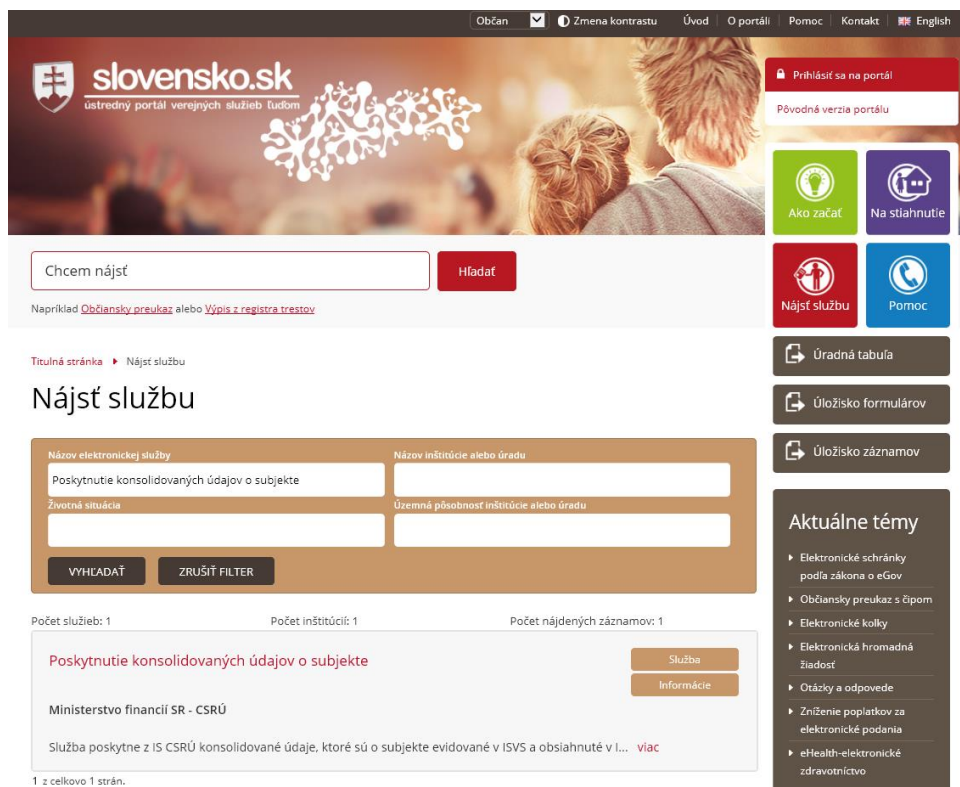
Občan | Zmena kontrastu | Úvod | O portáli | Pomoc | Kontakt | English

slovensko.sk
ústredný portál verejných služieb ľuďom

Prihlásiť sa na portál

Pôvodná verzia portálu

Ako začať

Na stiahnutie

Nájsť službu

Pomoc

Chcem nájsť

Hľadať

Napríklad Občiansky preukaz alebo Výpis z registra trestov

Titulná stránka ▸ Nájsť službu

Nájsť službu

Názov elektronickej služby
Poskytnutie konsolidovaných údajov o subjekte

Názov inštitúcie alebo úradu

Životná situácia

Územná pôsobnosť inštitúcie alebo úradu

VYHĽADAŤ

ZRUŠIŤ FILTER

Počet služieb: 1

Počet inštitúcií: 1

Počet nájdených záznamov: 1

Poskytnutie konsolidovaných údajov o subjekte

Služba

Informácie

Ministerstvo financií SR - CSRÚ

Služba poskytne z IS CSRÚ konsolidované údaje, ktoré sú o subjekte evidované v ISVS a obsiahnuté v I... viac

1 z celkovo 1 strán.

Úradná tabuľa

Úložisko formulárov

Úložisko záznamov

Aktuálne témy

Elektronické schránky podľa zákona o eGov

Občiansky preukaz s čipom

Elektronické kolky

Elektronická hromadná žiadosť

Otázky a odpovede

Zníženie poplatkov za elektronické podania

eHealth-elektronické zdravotníctvo